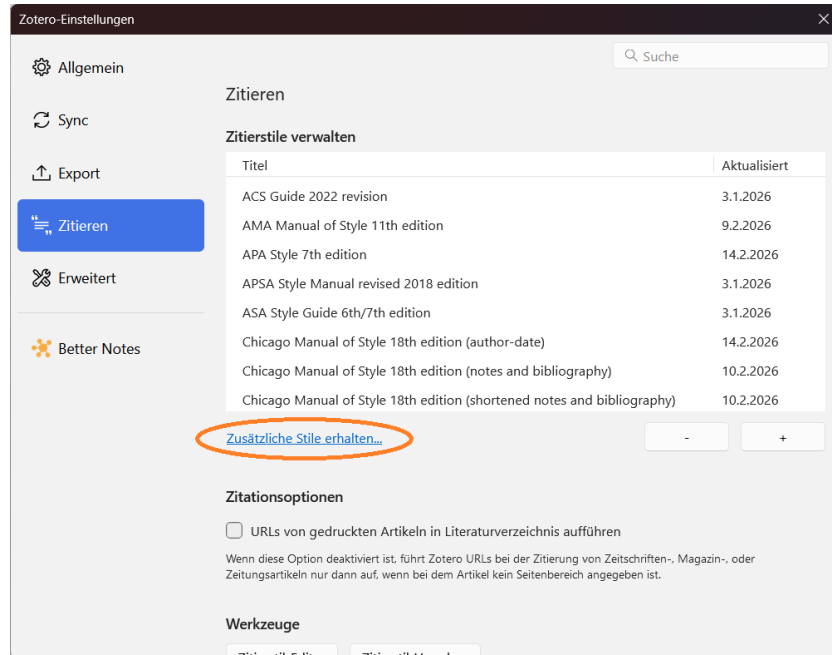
Zotero-Einstellungen

Suche

Allgemein

Sync

Export

Zitieren

Erweitert

Better Notes

Zitieren

Zitierstile verwalten

| Titel | Aktualisiert |
|---|---|
| ACS Guide 2022 revision | 3.1.2026 |
| AMA Manual of Style 11th edition | 9.2.2026 |
| APA Style 7th edition | 14.2.2026 |
| APSA Style Manual revised 2018 edition | 3.1.2026 |
| ASA Style Guide 6th/7th edition | 3.1.2026 |
| Chicago Manual of Style 18th edition (author-date) | 14.2.2026 |
| Chicago Manual of Style 18th edition (notes and bibliography) | 10.2.2026 |
| Chicago Manual of Style 18th edition (shortened notes and bibliography) | 10.2.2026 |

Zusätzliche Stile erhalten...

-

+

Zitationsoptionen

URLs von gedruckten Artikeln in Literaturverzeichnis aufführen

Wenn diese Option deaktiviert ist, führt Zotero URLs bei der Zitierung von Zeitschriften-, Magazin-, oder Zeitungsartikeln nur dann auf, wenn bei dem Artikel kein Seitenbereich angegeben ist.

Werkzeuge

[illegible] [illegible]